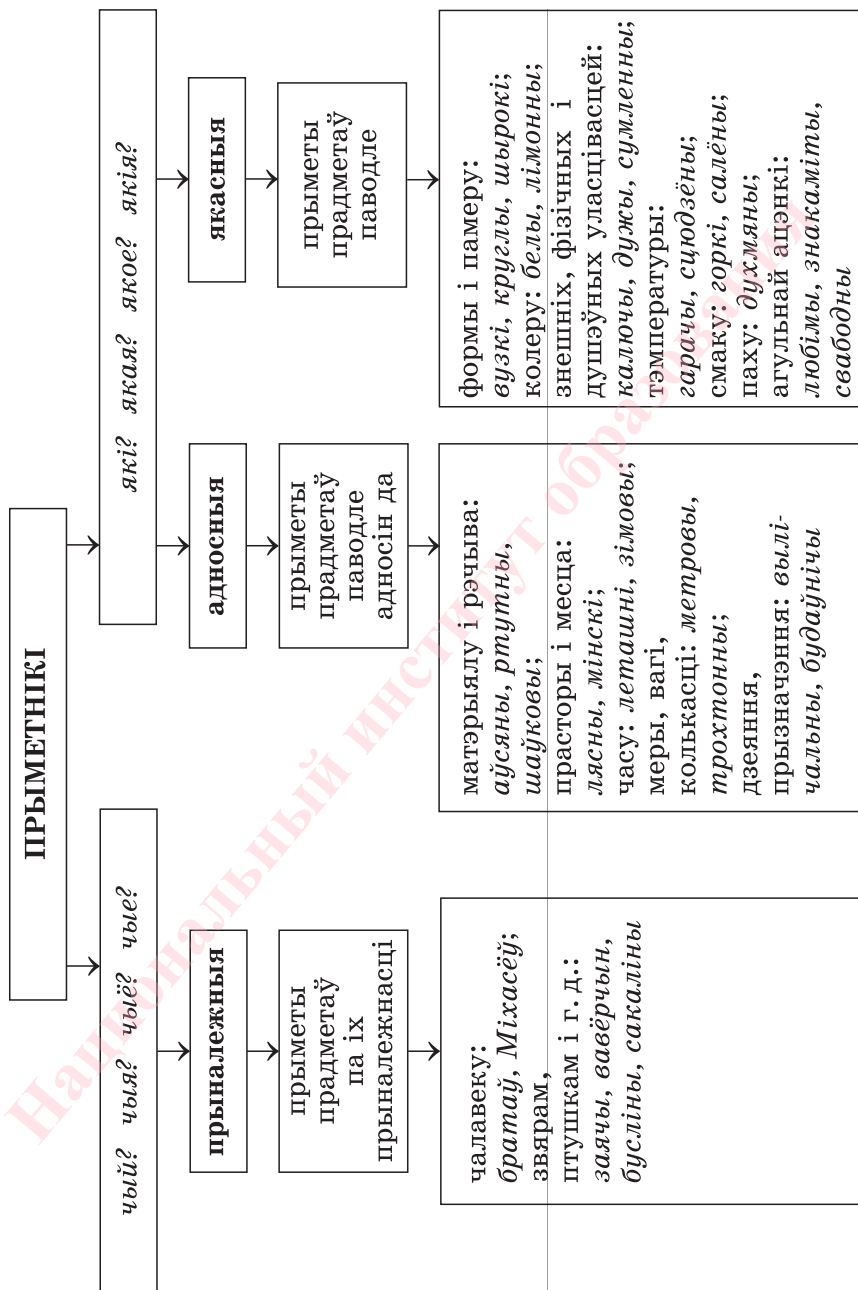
ПРЫМЕТНІКІ

чый? чыя? чыё? чые?

які? якая? якое? якія?

прыналежныя

прыметы прадметаў па іх прыналежнасці

чалавеку: *братаў*, *Міхасёў*;
звярам, птушкам і г. д.: *заячы*, *вавёрчын*, *буслінш*, *сакаліны*

адносныя

прыметы прадметаў паводле адносін да

матэрыялу і рэчыва: *айсяны*, *ртутны*, *шаўковы*;
прастору і месца: *лясны*, *мінскі*;
часу: *леташні*, *зімовы*;
меры, вагі, колькасці: *метровы*, *трохтонны*;
дзеяння, прызначэння: *вылічальны*, *будаўнічы*

якасныя

прыметы прадметаў паводле

формы і памеру: *вузкі*, *круглы*, *шырокі*;
колеру: *белы*, *лімонны*;
знешніх, фізічных і душэўных уласцівасцей: *калючы*, *дужы*, *сумленны*;
тэмпературы: *гарачы*, *сцюдзёны*;
смаку: *горкі*, *салёны*;
паху: *духмяны*;
агульнай ацэнкі: *любімы*, *знакаміты*, *свабодны*

Национальный институт образования